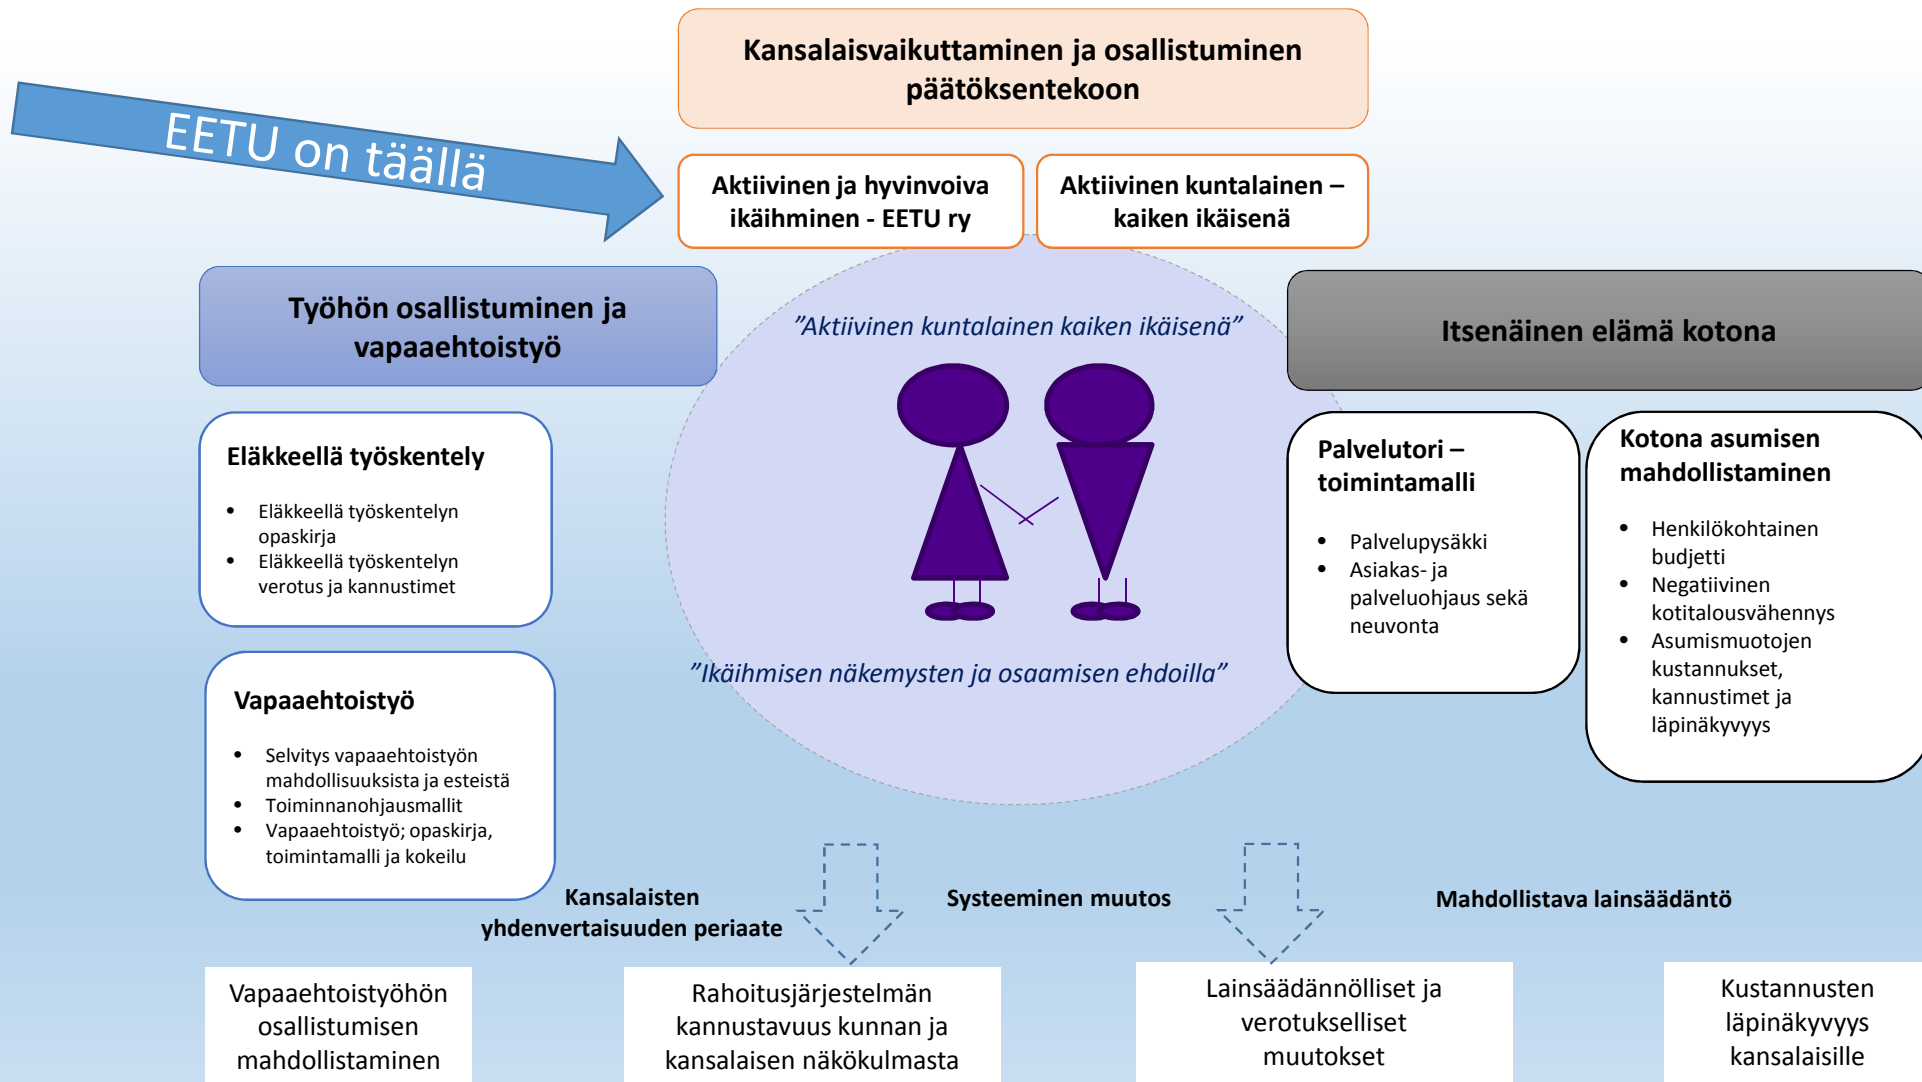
EETU on täällä

Kansalaisvaikuttaminen ja osallistuminen päätöksentekoon

Aktiivinen ja hyvinvoiva ikäihminen - EETU ry

Aktiivinen kuntalainen – kaiken ikäisenä

Työhön osallistuminen ja vapaaehtoistyö

”Aktiivinen kuntalainen kaiken ikäisenä”

Itsenäinen elämä kotona

Eläkkeellä työskentely

- Eläkkeellä työskentelyn opaskirja
- Eläkkeellä työskentelyn verotus ja kannustimet

Palvelutori – toimintamalli

- Palvelupysäkki
- Asiakas- ja palveluohjaus sekä neuvonta

Kotona asumisen mahdollistaminen

- Henkilökohtainen budjetti
- Negatiivinen kotitalousvähennys
- Asumismuotojen kustannukset, kannustimet ja läpinäkyvyys

”Ikäihmisen näkemysten ja osaamisen ehdoilla”

Vapaaehtoistyö

- Selvitys vapaaehtoistyön mahdollisuuksista ja esteistä
- Toiminnanohjausmallit
- Vapaaehtoistyö; opaskirja, toimintamalli ja kokeilu

Kansalaisten yhdenvertaisuuden periaate

Systeeminen muutos

Mahdollistava lainsäädäntö

Vapaaehtoistyöhön osallistumisen mahdollistaminen

Rahoitusjärjestelmän kannustavuus kunnan ja kansalaisen näkökulmasta

Lainsäädännölliset ja verotukselliset muutokset

Kustannusten läpinäkyvyys kansalaisille